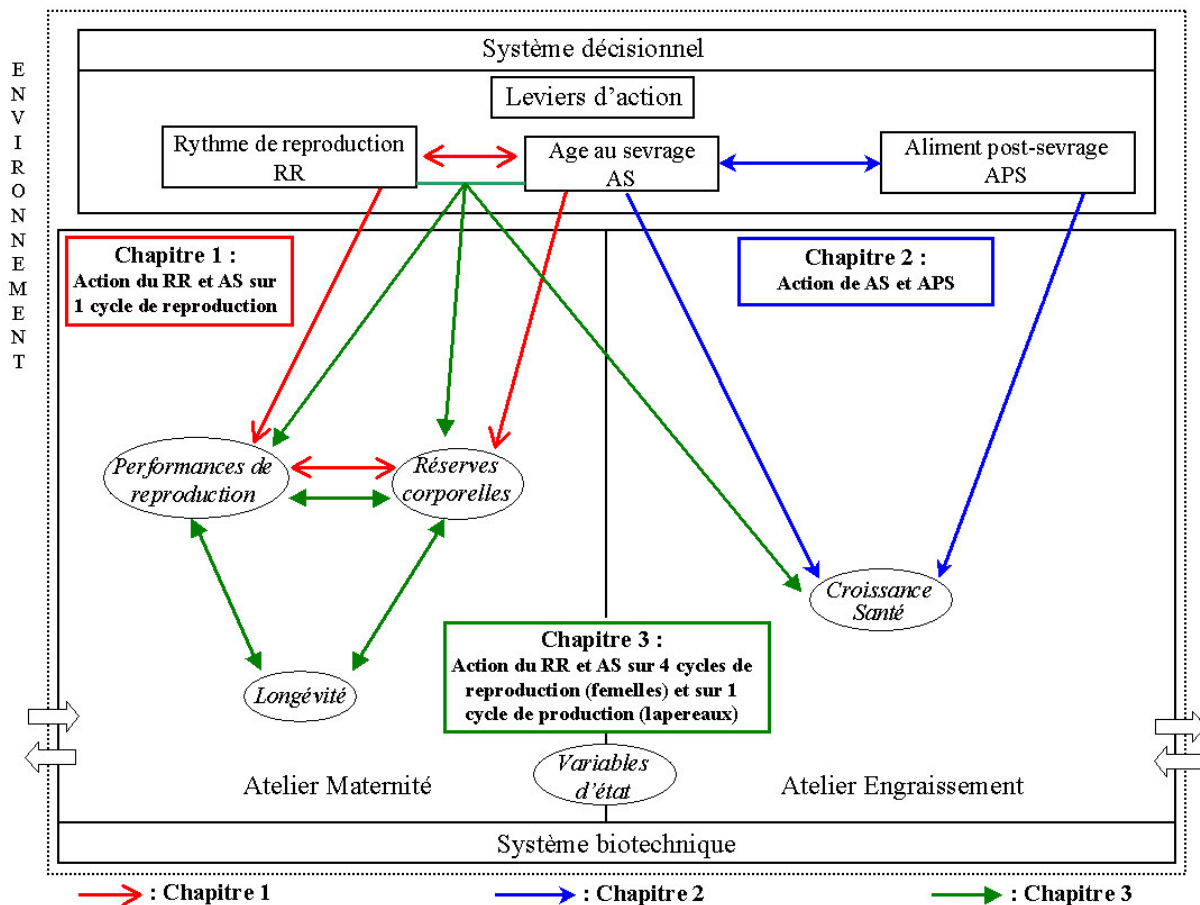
E N V I R O N N E M E N T

Système décisionnel

Leviers d'action

Rythme de reproduction RR

Age au sevrage AS

Aliment post-sevrage APS

Chapitre 1 : Action du RR et AS sur 1 cycle de reproduction

Chapitre 2 : Action de AS et APS

Performances de reproduction

Réserves corporelles

Croissance Santé

Longévité

Chapitre 3 : Action du RR et AS sur 4 cycles de reproduction (femelles) et sur 1 cycle de production (lapereaux)

Variables d'état

Atelier Maternité

Atelier Engraissement

Système biotechnique

: Chapitre 1

: Chapitre 2

: Chapitre 3